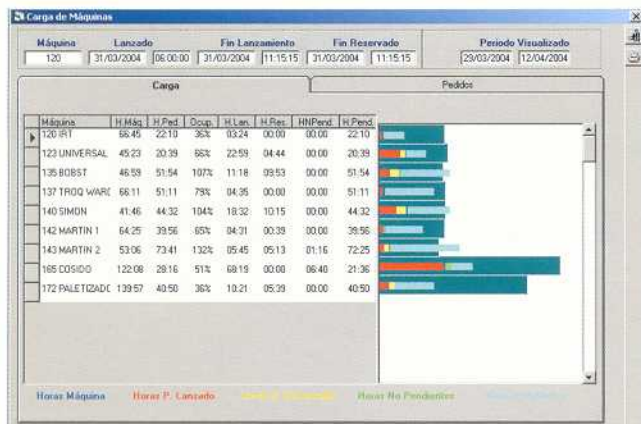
Carga de Máquinas

Máquina 120
Lanzado 31/03/2004 06:00:00
Fin Lanzamiento 31/03/2004 11:15:15
Fin Reservado 31/03/2004 11:15:15
Periodo Visualizado 29/03/2004 12/04/2004

Carga
Pedidos

| Máquina | H.Máq. | H.Ped. | Ocup. | H.Lan. | H.Res. | HNPend. | H.Pend. |
|---|---|---|---|---|---|---|---|
| 120 IRT | 66:45 | 22:10 | 36% | 03:24 | 00:00 | 00:00 | 22:10 |
| 123 UNIVERSAL | 45:23 | 20:39 | 66% | 22:59 | 04:44 | 00:00 | 20:39 |
| 135 BOBST | 46:59 | 51:54 | 107% | 11:18 | 09:53 | 00:00 | 51:54 |
| 137 TROQ WARI | 66:11 | 51:11 | 79% | 04:35 | 00:00 | 00:00 | 51:11 |
| 140 SIMON | 41:46 | 44:32 | 104% | 18:32 | 10:15 | 00:00 | 44:32 |
| 142 MARTIN 1 | 64:25 | 39:56 | 65% | 04:31 | 00:39 | 00:00 | 39:56 |
| 143 MARTIN 2 | 53:06 | 73:41 | 132% | 05:45 | 05:13 | 01:16 | 72:25 |
| 165 COSIDO | 122:08 | 28:16 | 51% | 68:19 | 00:00 | 06:40 | 21:36 |
| 172 PALETIZADC | 139:57 | 40:50 | 36% | 10:21 | 05:39 | 00:00 | 40:50 |

Horas Máquina Horas P. Lanzado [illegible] Horas No Pendientes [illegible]